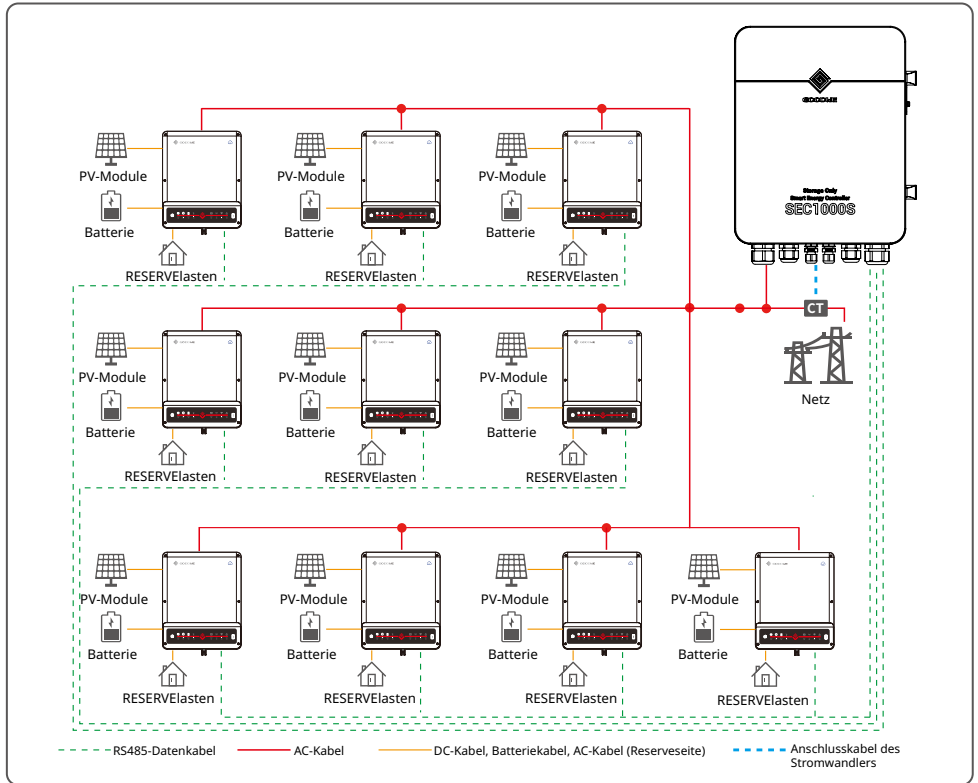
GOODWE

Storage Only
Smart Energy Controller
SEC1000S

PV-Module
Batterie
RESERVElasten

PV-Module
Batterie
RESERVElasten

PV-Module
Batterie
RESERVElasten

CT

Netz

PV-Module
Batterie
RESERVElasten

PV-Module
Batterie
RESERVElasten

PV-Module
Batterie
RESERVElasten

PV-Module
Batterie
RESERVElasten

PV-Module
Batterie
RESERVElasten

PV-Module
Batterie
RESERVElasten

PV-Module
Batterie
RESERVElasten

RS485-Datenkabel
AC-Kabel
DC-Kabel, Batteriekabel, AC-Kabel (Reserveseite)
Anschlusskabel des Stromwandlers